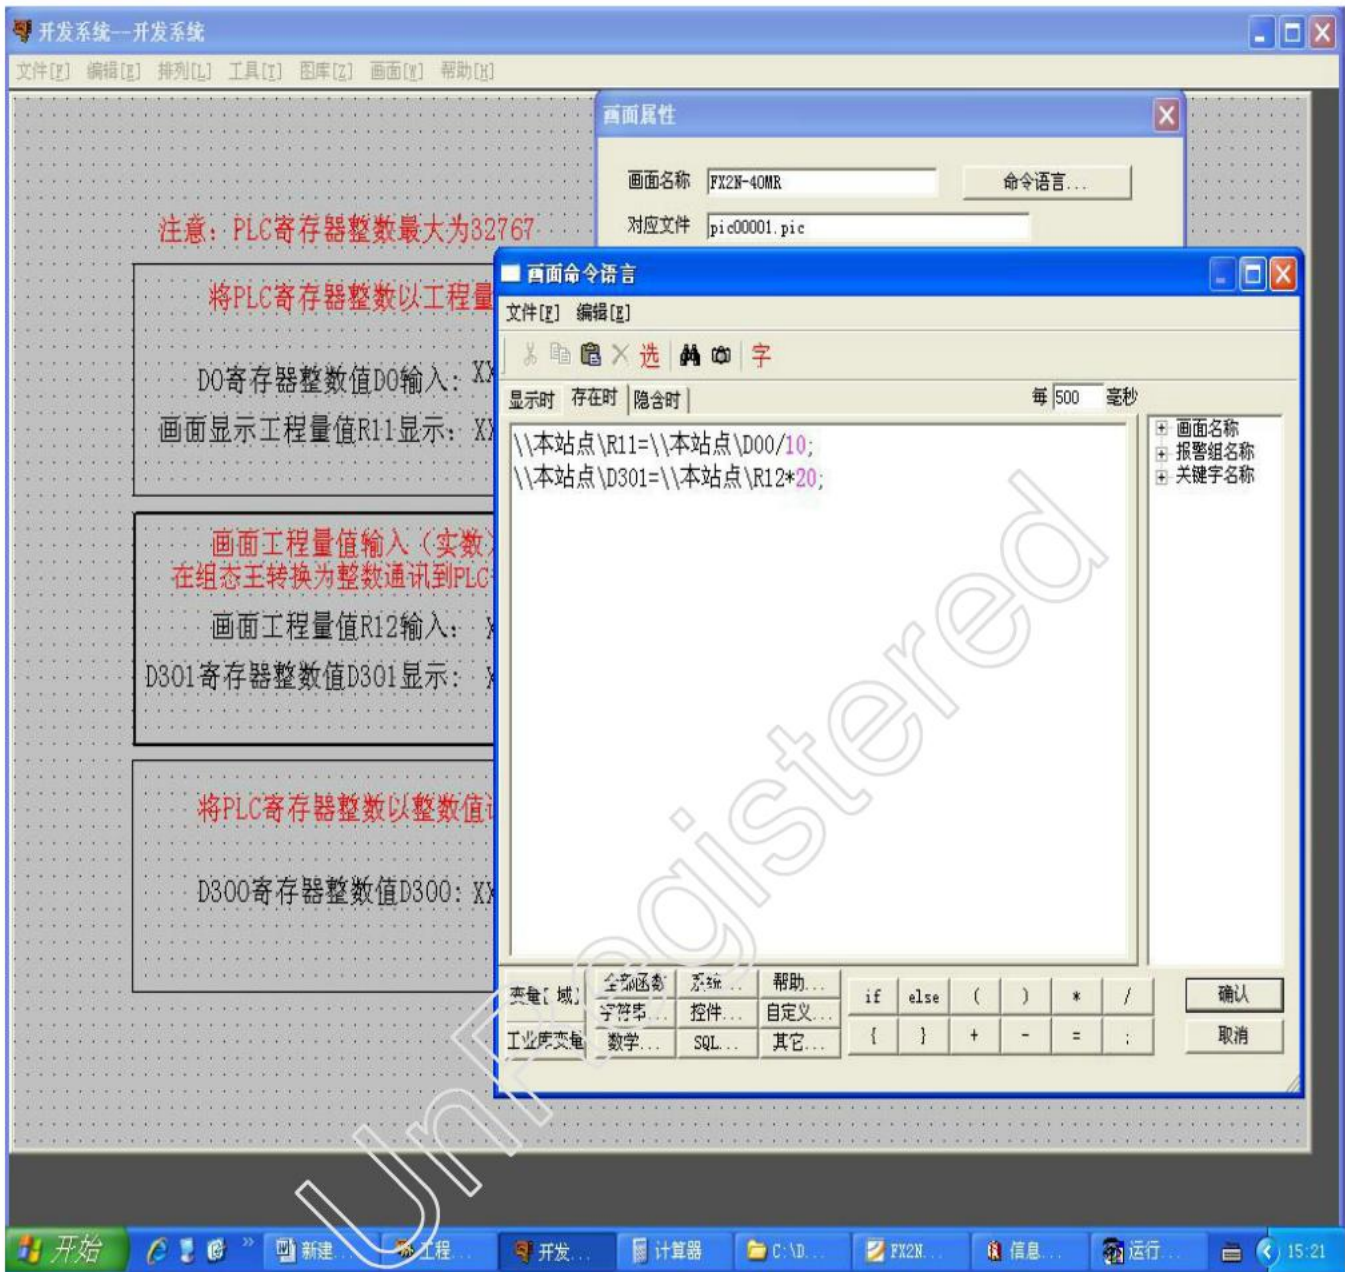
开发系统--开发系统

文件[F] 编辑[E] 排列[L] 工具[T] 图库[Z] 画面[W] 帮助[H]

画面属性

画面名称 FX2N-40MR 命令语言...

对应文件 pic00001.pic

注意：PLC寄存器整数最大为32767

将PLC寄存器整数以工程量

D0寄存器整数值D0输入：XX

画面显示工程量值R11显示：XX

画面工程量值输入（实数）

在组态王转换为整数通讯到PLC

画面工程量值R12输入：X

D301寄存器整数值D301显示：X

将PLC寄存器整数以整数值

D300寄存器整数值D300：XX

画面命令语言

文件[F] 编辑[E]

选 字

显示时 存在时 隐含时

每 500 毫秒

\\本站点\R11=\\本站点\D00/10;
\\本站点\D301=\\本站点\R12*20;

画面名称
报警组名称
关键字名称

变量[.域] 全部函数 系统... 帮助...
字符串... 控件... 自定义...
工业库变量 数学... SQL... 其它...

| if | else | ( | ) | * | / |
|---|---|---|---|---|---|
| { | } | + | - | = | ; |

确认
取消

Unregistered

开始 新建... 工程... 开发... 计算器 C:\D... FX2N... 信息... 运行... 15:21